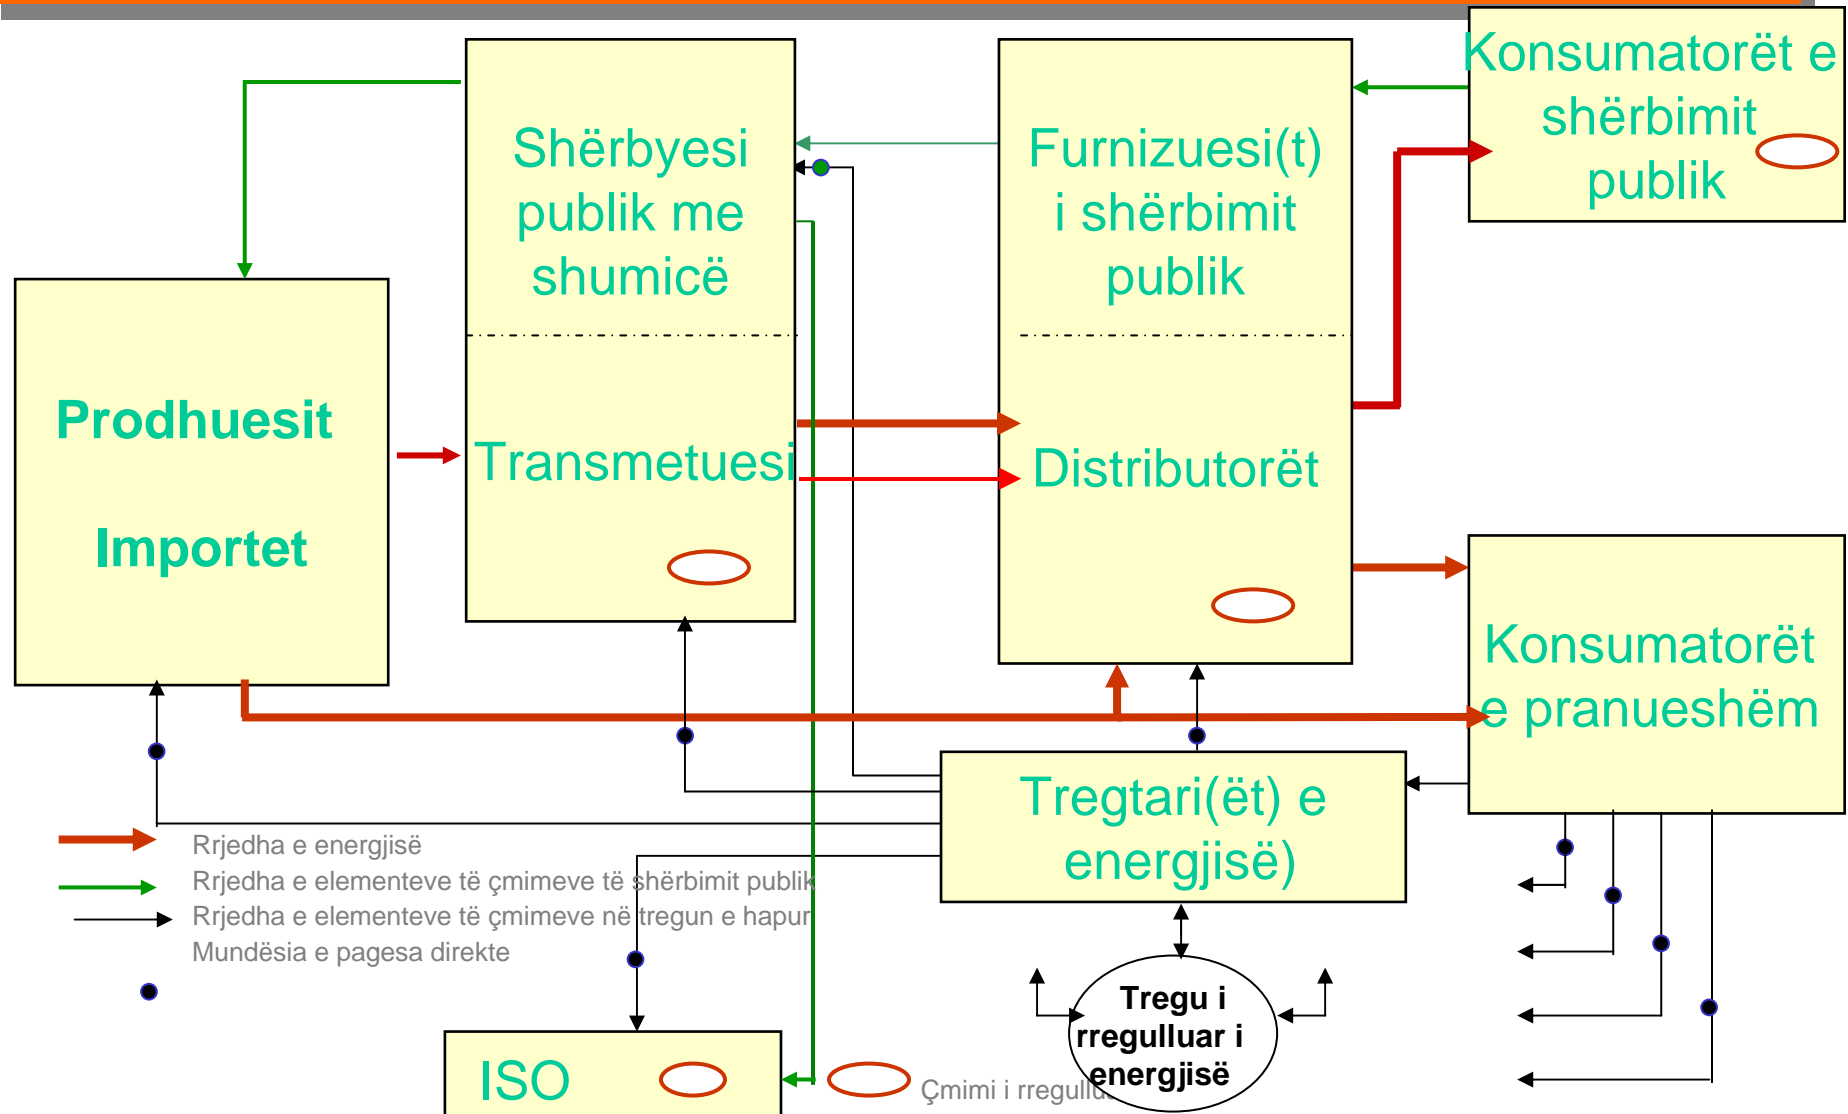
Shërbyesi publik me shumicë

Transmetuesi

Furnizuesi(t) i shërbimit publik

Distributorët

Konsumatorët e shërbimit publik

Prodhuesit

Importet

Konsumatorët e pranueshëm

Tregtari(ët) e energjisë)

Rrjedha e energjisë
Rrjedha e elementeve të çmimeve të shërbimit publik
Rrjedha e elementeve të çmimeve në tregun e hapur
Mundësia e pagesa direkte

Tregu i rregulluar i energjisë

ISO

Çmimi i rregullu